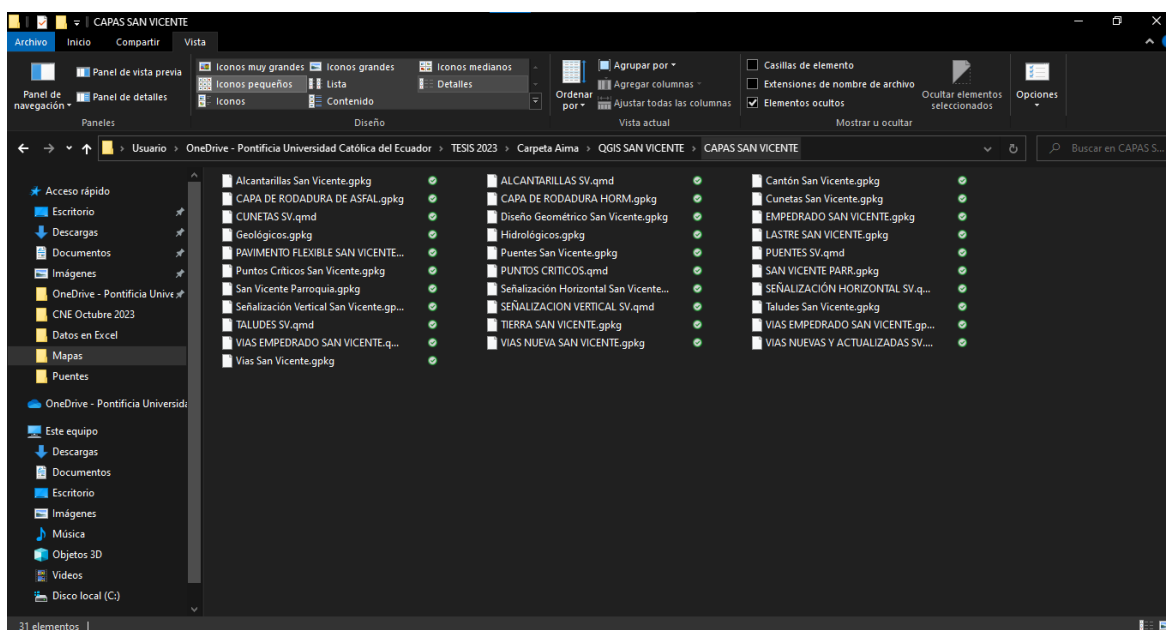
CAPAS SAN VICENTE

Archivo Inicio Compartir Vista

Panel de navegación
Panel de vista previa
Panel de detalles
Paneles

Iconos muy grandes
Iconos grandes
Iconos medianos
Iconos pequeños
Lista
Detalles
Iconos
Contenido
Diseño

Ordenar por
Agrupar por
Agregar columnas
Ajustar todas las columnas
Vista actual

Casillas de elemento
Extensiones de nombre de archivo
Elementos ocultos
Ocultar elementos seleccionados
Mostrar u ocultar

Opciones

Usuario > OneDrive - Pontificia Universidad Católica del Ecuador > TESIS 2023 > Carpeta Aima > QGIS SAN VICENTE > CAPAS SAN VICENTE

Buscar en CAPAS S...

Acceso rápido
Escritorio
Descargas
Documentos
Imágenes
OneDrive - Pontificia Unive
CNE Octubre 2023
Datos en Excel
Mapas
Puentes
OneDrive - Pontificia Universida
Este equipo
Descargas
Documentos
Escritorio
Imágenes
Música
Objetos 3D
Videos
Disco local (C:)

Alcantarillas San Vicente.gpkg
CAPA DE RODADURA DE ASFAL.gpkg
CUNETAS SV.qmd
Geológicos.gpkg
PAVIMENTO FLEXIBLE SAN VICENTE...
Puntos Criticos San Vicente.gpkg
San Vicente Parroquia.gpkg
Señalización Vertical San Vicente.gp...
TALUDES SV.qmd
VIAS EMPEDRADO SAN VICENTE.q...
Vias San Vicente.gpkg

ALCANTARILLAS SV.qmd
CAPA DE RODADURA HORM.gpkg
Diseño Geométrico San Vicente.gpkg
Hidrológicos.gpkg
Puentes San Vicente.gpkg
PUNTOS CRITICOS.qmd
Señalización Horizontal San Vicente...
SEÑALIZACION VERTICAL SV.qmd
TIERRA SAN VICENTE.gpkg
VIAS NUEVA SAN VICENTE.gpkg

Cantón San Vicente.gpkg
Cunetas San Vicente.gpkg
EMPEDRADO SAN VICENTE.gpkg
LASTRE SAN VICENTE.gpkg
PUENTES SV.qmd
SAN VICENTE PARR.gpkg
SEÑALIZACIÓN HORIZONTAL SV.q...
Taludes San Vicente.gpkg
VIAS EMPEDRADO SAN VICENTE.gp...
VIAS NUEVAS Y ACTUALIZADAS SV....

31 elementos